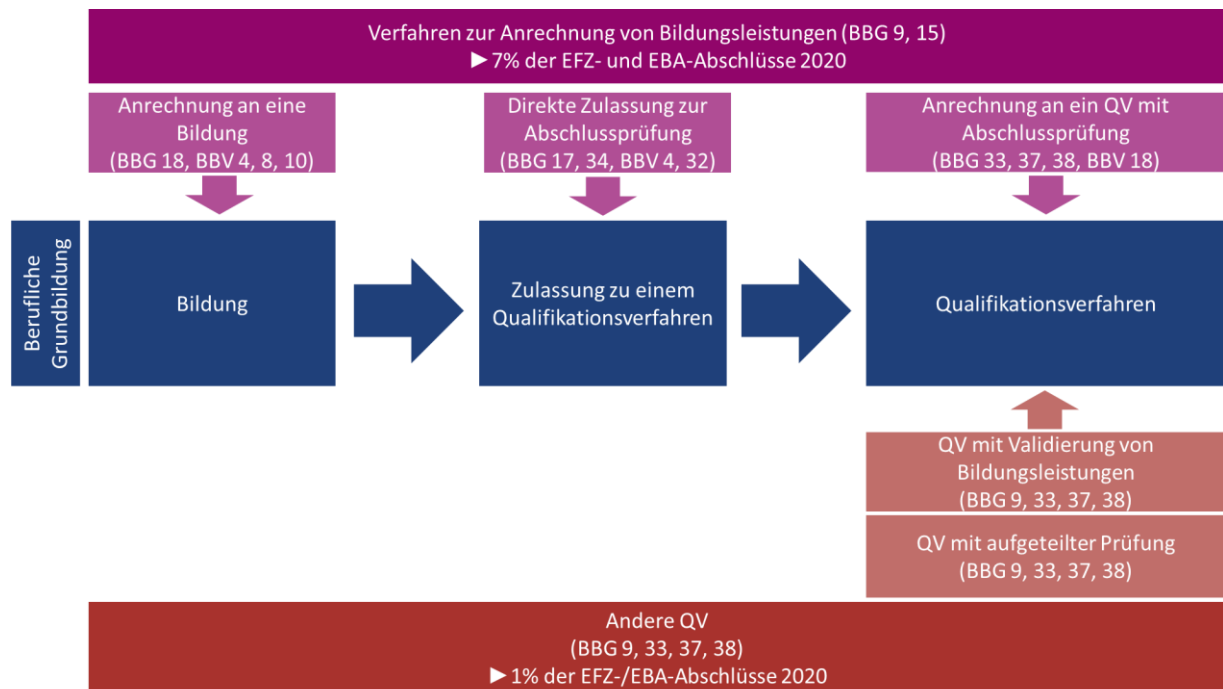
Verfahren zur Anrechnung von Bildungsleistungen (BBG 9, 15)
► 7% der EFZ- und EBA-Abschlüsse 2020

Anrechnung an eine Bildung (BBG 18, BBV 4, 8, 10)

Direkte Zulassung zur Abschlussprüfung (BBG 17, 34, BBV 4, 32)

Anrechnung an ein QV mit Abschlussprüfung (BBG 33, 37, 38, BBV 18)

Berufliche Grundbildung

Bildung

Zulassung zu einem Qualifikationsverfahren

Qualifikationsverfahren

QV mit Validierung von Bildungsleistungen (BBG 9, 33, 37, 38)

QV mit aufgeteilter Prüfung (BBG 9, 33, 37, 38)

Andere QV
(BBG 9, 33, 37, 38)
► 1% der EFZ-/EBA-Abschlüsse 2020